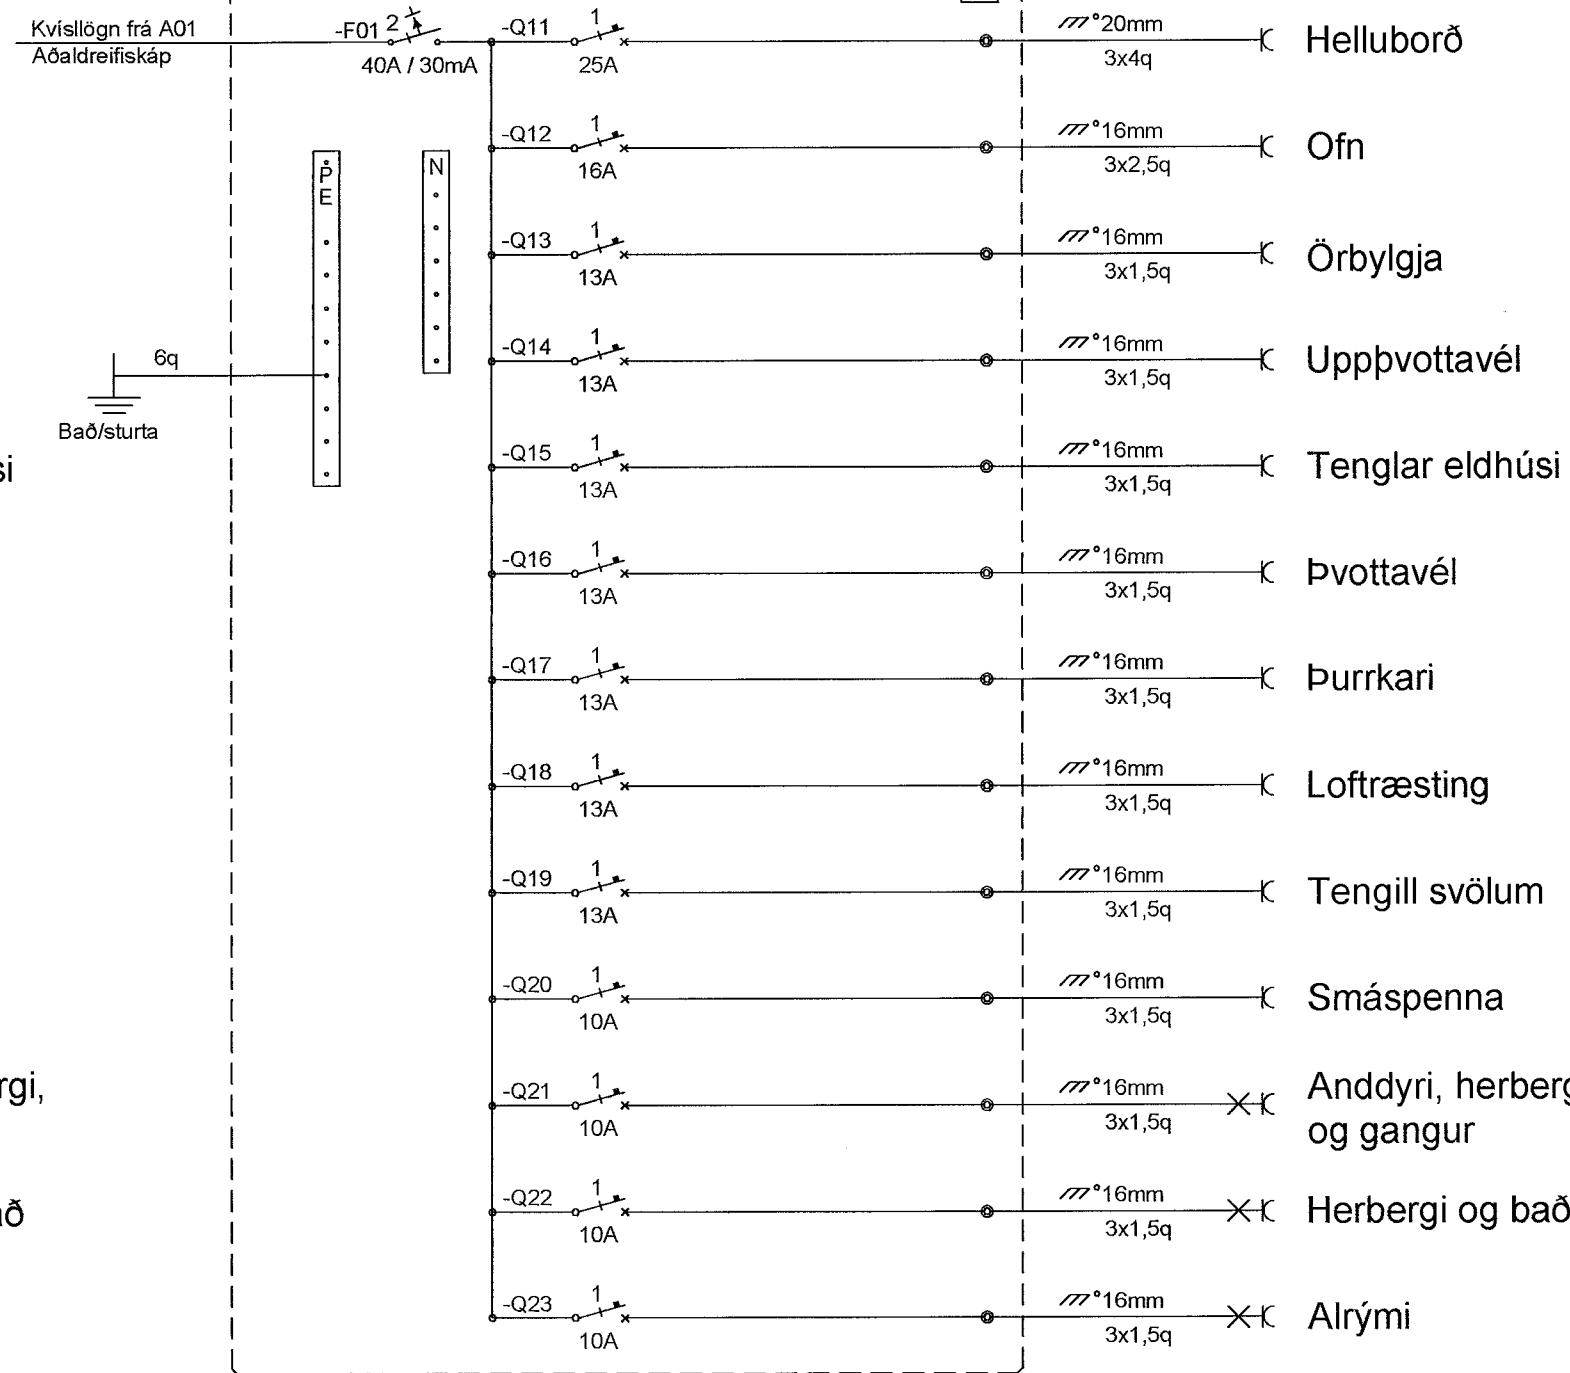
si

rgi,

ð

Kvísllögn frá A01
Aðaldreifiskáp

6q

Bað/sturta

PE

N

-F01 2
40A / 30mA

-Q11 1
25A
-Q12 1
16A
-Q13 1
13A
-Q14 1
13A
-Q15 1
13A
-Q16 1
13A
-Q17 1
13A
-Q18 1
13A
-Q19 1
13A
-Q20 1
10A
-Q21 1
10A
-Q22 1
10A
-Q23 1
10A

°20mm
3x4q
°16mm
3x2,5q
°16mm
3x1,5q
°16mm
3x1,5q
°16mm
3x1,5q
°16mm
3x1,5q
°16mm
3x1,5q
°16mm
3x1,5q
°16mm
3x1,5q
°16mm
3x1,5q
°16mm
3x1,5q
°16mm
3x1,5q
°16mm
3x1,5q

Helluborð
Ofn
Örbylgja
Uppþvottavél
Tenglar eldhúsi
Þvottavél
Þurrkari
Loftræsting
Tengill svölum
Smáspenna
Anddyri, herberg
og gangur
Herbergi og bað
Alrými